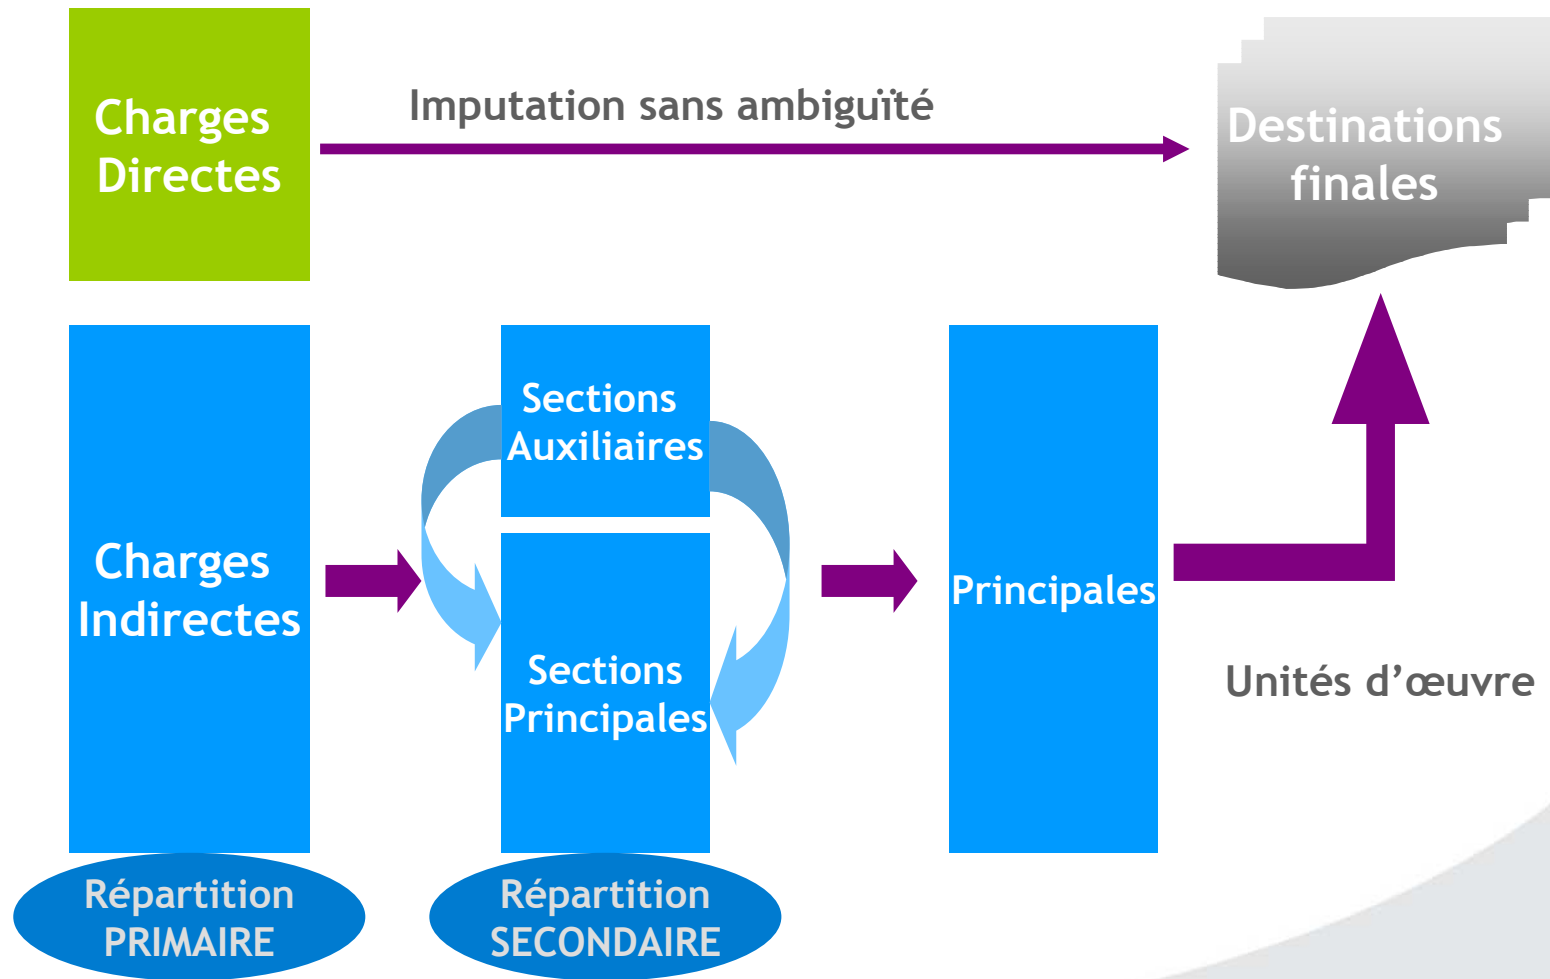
Charges Directes

Imputation sans ambiguïté

Destinations finales

Charges Indirectes

Sections Auxiliaires

Sections Principales

Principales

Unités d’œuvre

Répartition PRIMAIRE

Répartition SECONDAIRE